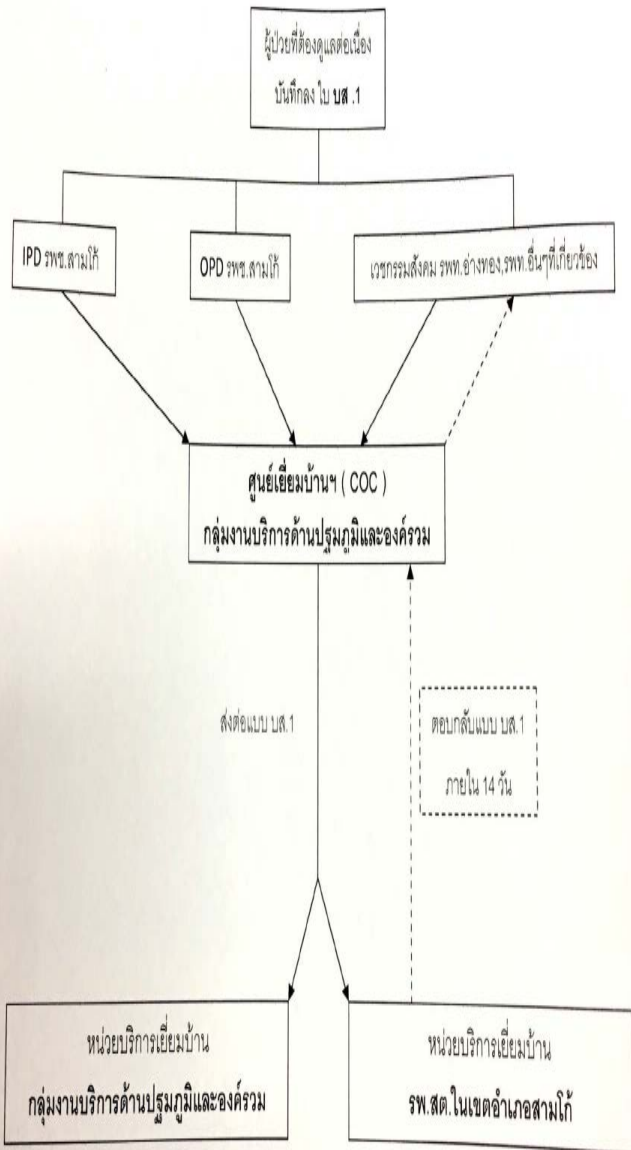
ผู้ป่วยที่ต้องดูแลต่อเนื่อง
บันทึกลงใบ บส.1

IPD รพช.สามโก้

OPD รพช.สามโก้

เวชกรรมสังคม รพท.อ่างทอง,รพท.อื่นๆที่เกี่ยวข้อง

ศูนย์เยี่ยมบ้านฯ ( COC )
กลุ่มงานบริการด้านปฐมภูมิและองค์รวม

ส่งต่อแบบ บส.1

ตอบกลับแบบ บส.1
ภายใน 14 วัน

หน่วยบริการเยี่ยมบ้าน
กลุ่มงานบริการด้านปฐมภูมิและองค์รวม

หน่วยบริการเยี่ยมบ้าน
รพ.สต.ในเขตอำเภอสามโก้